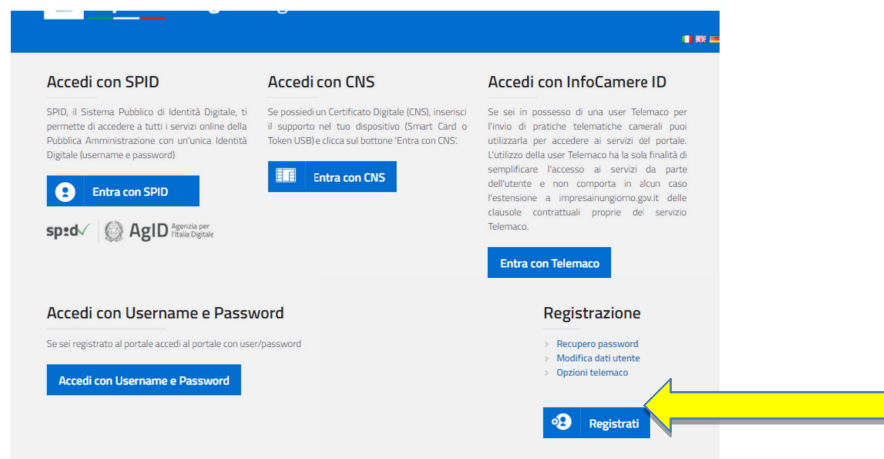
Accedi con SPID

SPID, il Sistema Pubblico di Identità Digitale, ti permette di accedere a tutti i servizi online della Pubblica Amministrazione con un'unica Identità Digitale (username e password)

Entra con SPID

spid AgID Agenzia per l'Italia Digitale

Accedi con CNS

Se possiedi un Certificato Digitale (CNS), inserisci il supporto nel tuo dispositivo (Smart Card o Token USB) e clicca sul bottone 'Entra con CNS'.

Entra con CNS

Accedi con InfoCamere ID

Se sei in possesso di una user Telemaco per l'invio di pratiche telematiche camerali puoi utilizzarla per accedere ai servizi del portale. L'utilizzo della user Telemaco ha la sola finalità di semplificare l'accesso ai servizi da parte dell'utente e non comporta in alcun caso l'estensione a impresainungiorno.gov.it delle clausole contrattuali proprie del servizio Telemaco.

Entra con Telemaco

Accedi con Username e Password

Se sei registrato al portale accedi al portale con user/password

Accedi con Username e Password

Registrazione

Recupero password
Modifica dati utente
Opzioni telemaco

Registrati